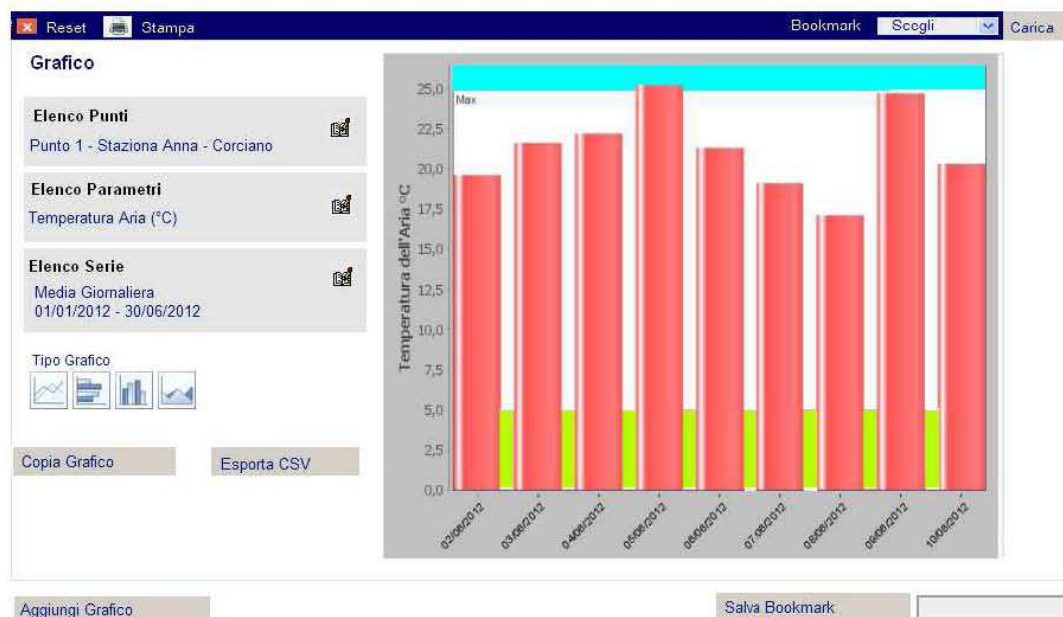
Reset Stampa

Bookmark Scegli Carica

Grafico

Elenco Punti
Punto 1 - Staziona Anna - Corciano

Elenco Parametri
Temperatura Aria (°C)

Elenco Serie
Media Giornaliera
01/01/2012 - 30/06/2012

Tipo Grafico

Copia Grafico

Esporta CSV

Temperatura dell'Aria °C

Max

25,0
22,5
20,0
17,5
15,0
12,5
10,0
7,5
5,0
2,5
0,0

02/06/2012
03/06/2012
04/06/2012
05/06/2012
06/06/2012
07/06/2012
08/06/2012
09/06/2012
10/06/2012

Aggiungi Grafico

Salva Bookmark